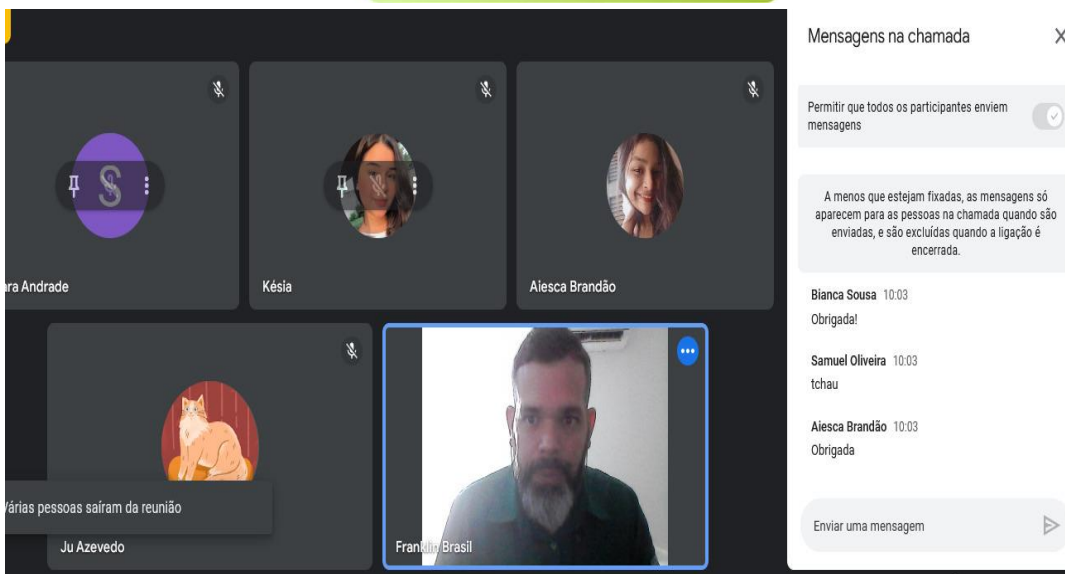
ara Andrade

Késia

Aiesca Brandão

Várias pessoas saíram da reunião

Ju Azevedo

Frankl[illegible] Brasil

Mensagens na chamada

Permitir que todos os participantes enviem mensagens

A menos que estejam fixadas, as mensagens só aparecem para as pessoas na chamada quando são enviadas, e são excluídas quando a ligação é encerrada.

Bianca Sousa 10:03
Obrigada!

Samuel Oliveira 10:03
tchau

Aiesca Brandão 10:03
Obrigada

Enviar uma mensagem